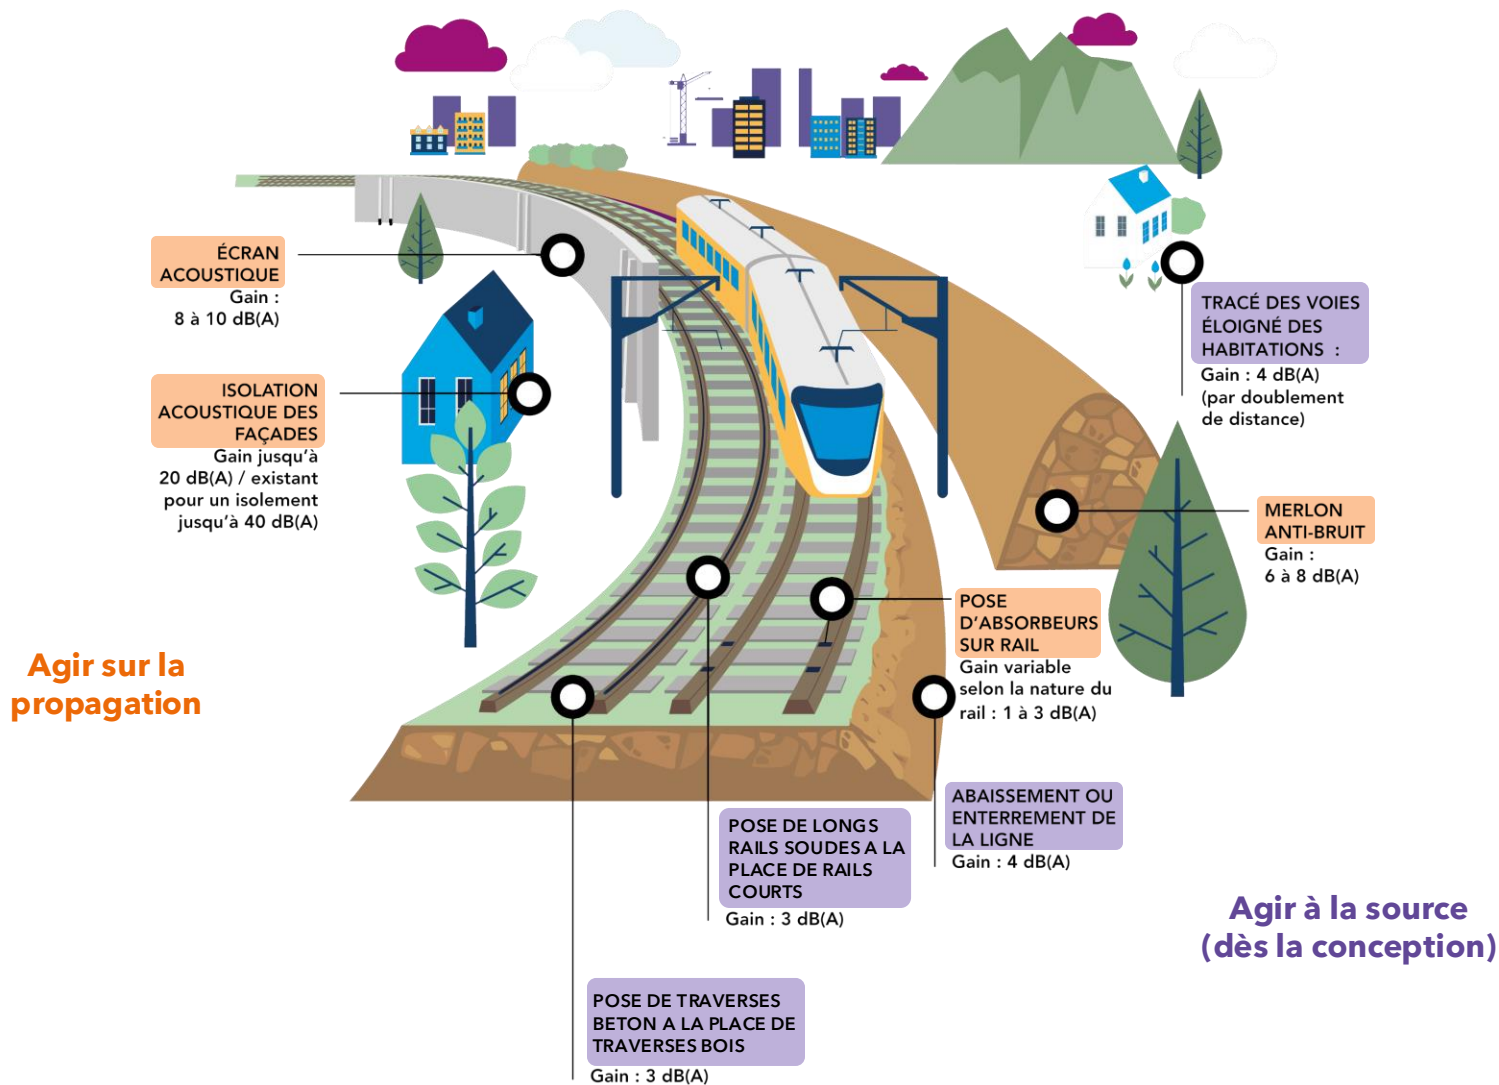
ÉCRAN ACOUSTIQUE
Gain : 8 à 10 dB(A)

ISOLATION ACOUSTIQUE DES FAÇADES
Gain jusqu'à 20 dB(A) / existant pour un isolement jusqu'à 40 dB(A)

Agir sur la propagation

TRACÉ DES VOIES ÉLOIGNÉ DES HABITATIONS :
Gain : 4 dB(A) (par doublement de distance)

MERLON ANTI-BRUIT
Gain : 6 à 8 dB(A)

POSE D'ABSORBEURS SUR RAIL
Gain variable selon la nature du rail : 1 à 3 dB(A)

ABAISSEMENT OU ENTERREMENT DE LA LIGNE
Gain : 4 dB(A)

POSE DE LONGS RAILS SOUDES A LA PLACE DE RAILS COURTS
Gain : 3 dB(A)

Agir à la source (dès la conception)

POSE DE TRAVERSES BETON A LA PLACE DE TRAVERSES BOIS
Gain : 3 dB(A)